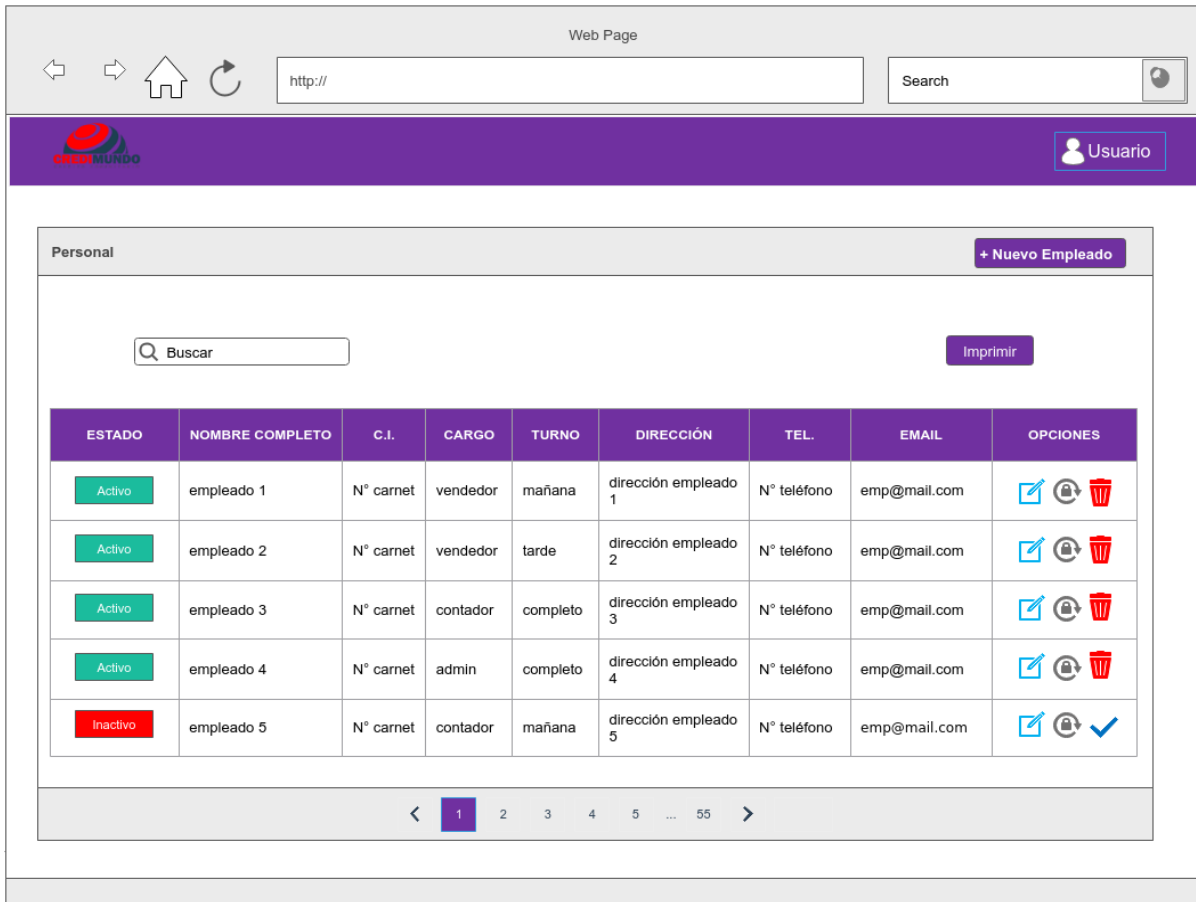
Web Page

http://

Search

CREDIMUNDO

Usuario

Personal

+ Nuevo Empleado

Buscar

Imprimir

| ESTADO | NOMBRE COMPLETO | C.I. | CARGO | TURNO | DIRECCIÓN | TEL. | EMAIL | OPCIONES |
|---|---|---|---|---|---|---|---|---|
| Activo | empleado 1 | N° carnet | vendedor | mañana | dirección empleado 1 | N° teléfono | emp@mail.com | |
| Activo | empleado 2 | N° carnet | vendedor | tarde | dirección empleado 2 | N° teléfono | emp@mail.com | |
| Activo | empleado 3 | N° carnet | contador | completo | dirección empleado 3 | N° teléfono | emp@mail.com | |
| Activo | empleado 4 | N° carnet | admin | completo | dirección empleado 4 | N° teléfono | emp@mail.com | |
| Inactivo | empleado 5 | N° carnet | contador | mañana | dirección empleado 5 | N° teléfono | emp@mail.com | |

1 2 3 4 5 ... 55